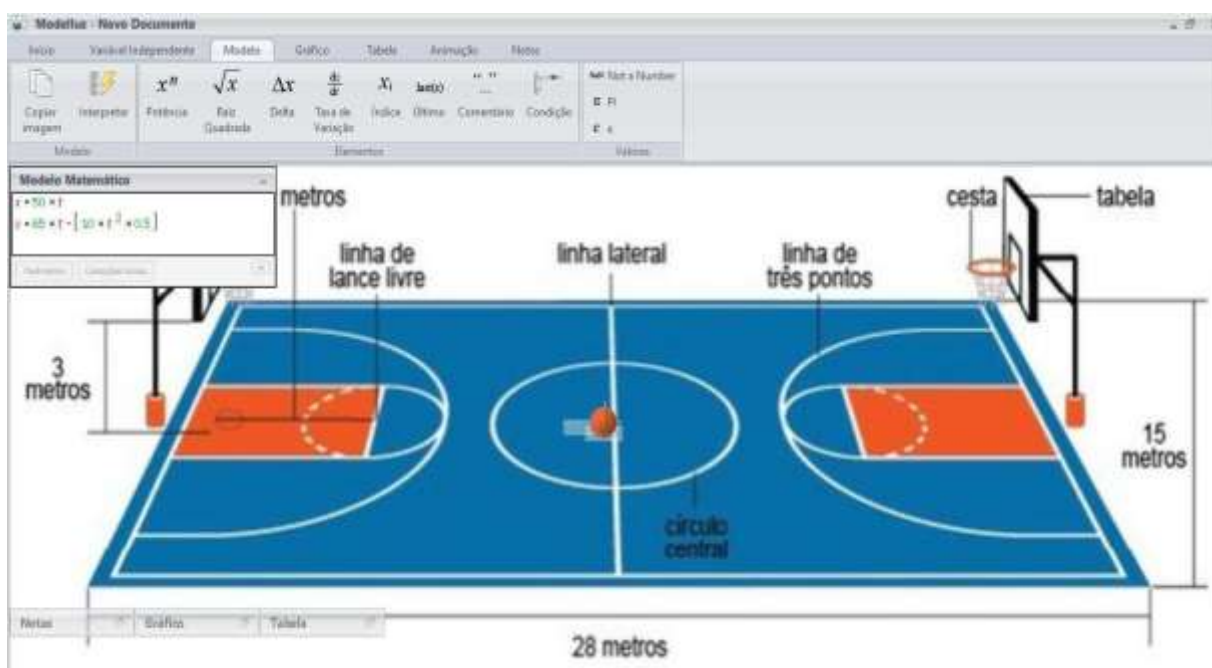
Modellus - Novo Documento

Início Variável Independente Modelo Gráfico Tabela Animação Notas

Copiar imagem Interpretar Potência Raiz Quadrada Delta Taxa de Variação Índice Último Comentário Condição

$x^n$ $\sqrt{x}$ $\Delta x$ $\frac{dx}{dt}$ $x_i$ last(x)

Not a Number
Pi
e

Modelo Elementos Valores

Modelo Matemático
$x = 50 \times t$
$y = 65 \times t - (10 \times t^2 \times 0.5)$

Parâmetros Condições Iniciais

metros
linha de lance livre
linha lateral
linha de três pontos
cesta
tabela
3 metros
15 metros
círculo central
28 metros

Notas Gráfico Tabela